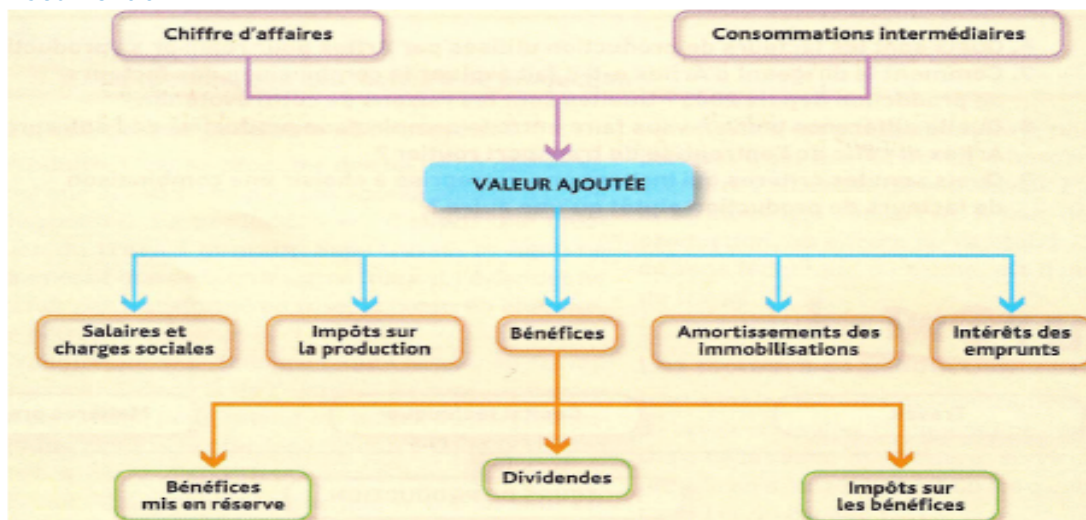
Chiffre d'affaires

Consommations intermédiaires

VALEUR AJOUTÉE

Salaires et charges sociales

Impôts sur la production

Bénéfices

Amortissements des immobilisations

Intérêts des emprunts

Bénéfices mis en réserve

Dividendes

Impôts sur les bénéfices